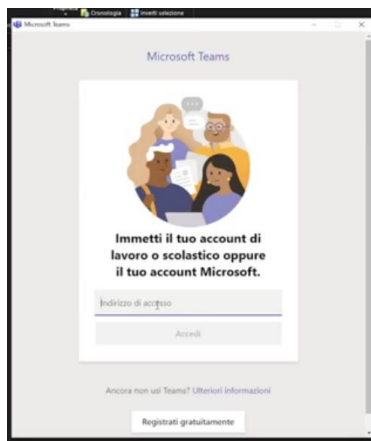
Cronologia
inverti selezione
Microsoft Teams

Microsoft Teams

Immetti il tuo account di lavoro o scolastico oppure il tuo account Microsoft.

Indirizzo di accesso

Accedi

Ancora non usi Teams? Ulteriori informazioni

Registrati gratuitamente